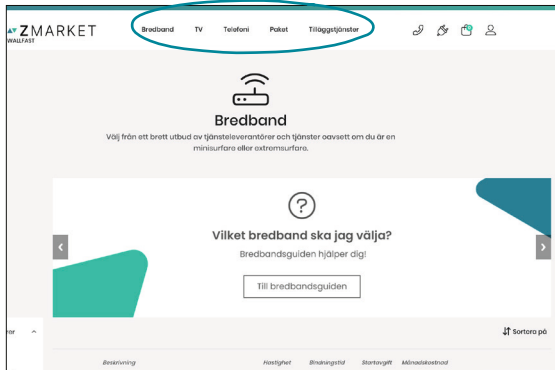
ZMARKET
WALLFAST

Bredband TV Telefoni Paket Tilläggstjänster

Bredband

Välj från ett brett utbud av tjänsteleverantörer och tjänster oavsett om du är en minisurfare eller extremsurfare.

Vilket bredband ska jag välja?

Bredbandsguiden hjälper dig!

Till bredbandsguiden

Sortera på

Beskrivning Hastighet Bindningstid Startavgift Månadskostnad